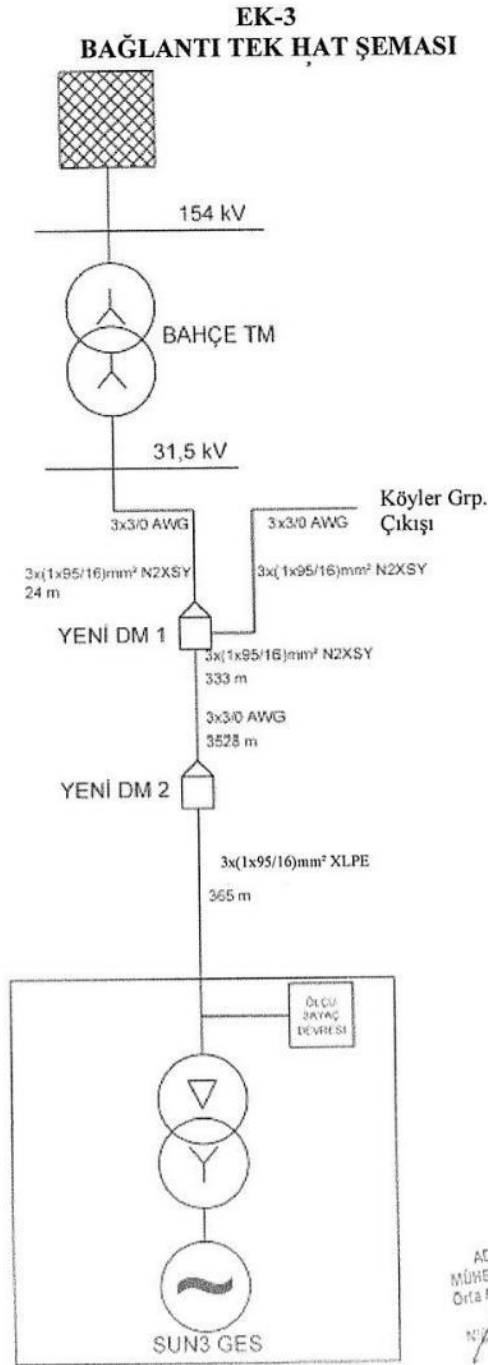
EK-3
BAĞLANTI TEK HAT ŞEMASI

154 kV

BAHÇE TM

31,5 kV

3x3/0 AWG

3x3/0 AWG

Köyler Grp. Çıkışı

3x(1x95/16)mm² N2XSY
24 m

3x(1x95/16)mm² N2XSY

YENİ DM 1

3x(1x95/16)mm² N2XSY
333 m

3x3/0 AWG
3528 m

YENİ DM 2

3x(1x95/16)mm² XLPE

365 m

ÖLÇÜ SAYAÇ DEVRESİ

SUN3 GES

AD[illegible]
MÜHE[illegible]
Orta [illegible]
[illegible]